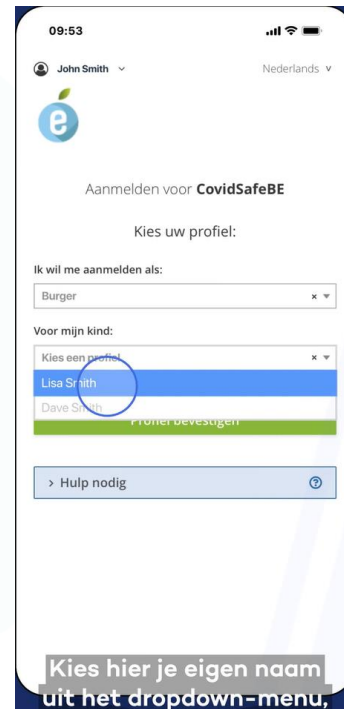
09:53

John Smith

Nederlands

Aanmelden voor **CovidSafeBE**

Kies uw profiel:

Ik wil me aanmelden als:

Burger

Voor mijn kind:

Kies een profiel

Lisa Smith

Dave Smith

Profiel bevestigen

> Hulp nodig

Kies hier je eigen naam uit het dropdown-menu,